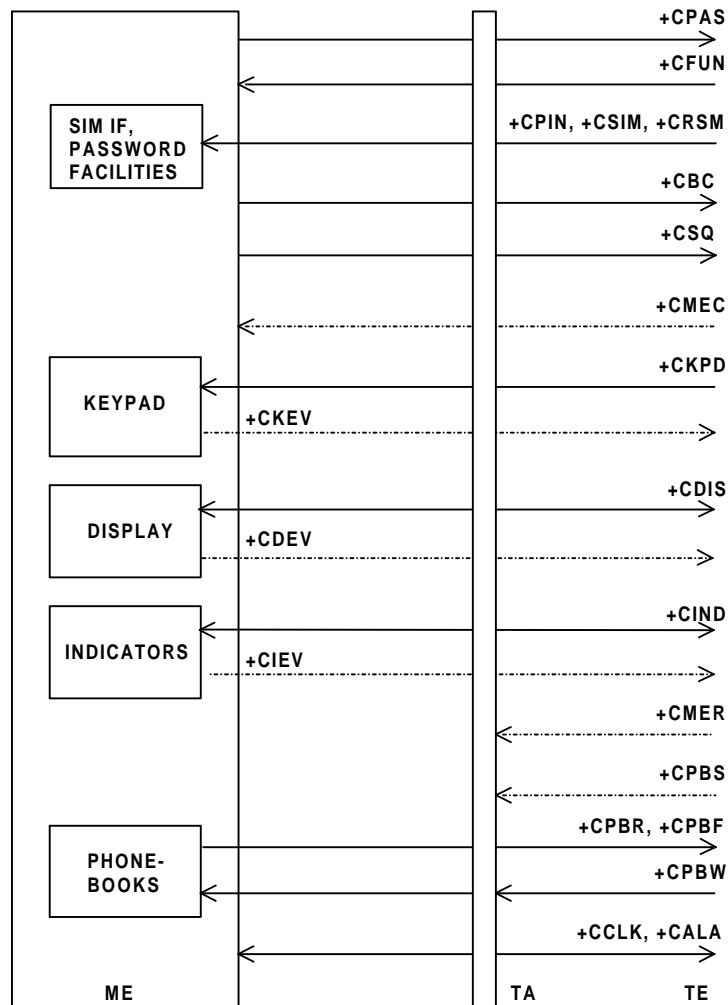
+CPAS
+CFUN
SIM IF, PASSWORD FACILITIES
+CPIN, +CSIM, +CRSM
+CBC
+CSQ
+CMEC
+CKPD
KEYPAD
+CKEV
+CDIS
DISPLAY
+CDEV
+CIND
INDICATORS
+CIEV
+CMER
+CPBS
+CPBR, +CPBF
PHONE-BOOKS
+CPBW
+CCLK, +CALA
ME
TA
TE